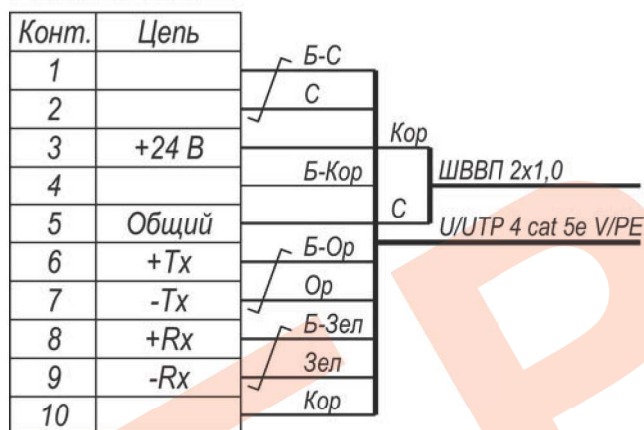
| Конт. | Цепь |
|---|---|
| 1 | |
| 2 | |
| 3 | +24 В |
| 4 | |
| 5 | Общий |
| 6 | +Tx |
| 7 | -Tx |
| 8 | +Rx |
| 9 | -Rx |
| 10 | |

Б-С
С
Кор
Б-Кор
ШВВП 2х1,0
С
U/UTP 4 cat 5e V/PE
Б-Ор
Ор
Б-Зел
Зел
Кор